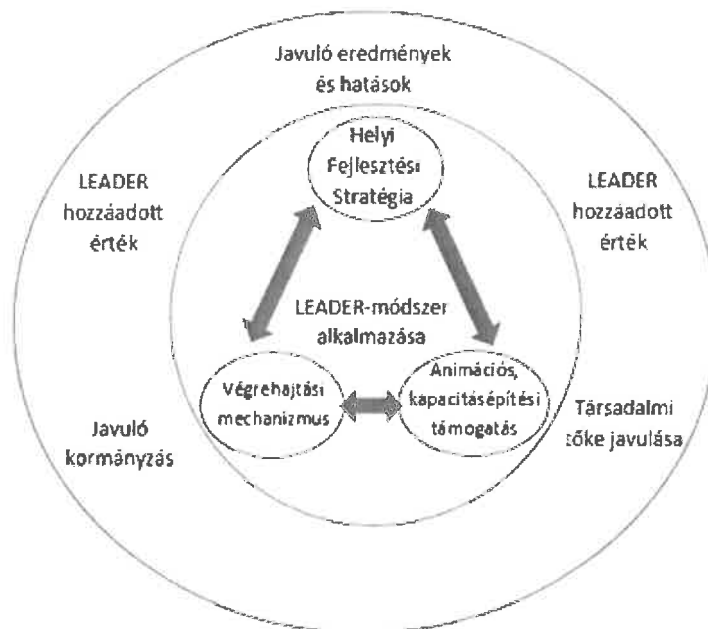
Javuló eredmények és hatások

Helyi Fejlesztési Stratégia

LEADER hozzáadott érték

LEADER hozzáadott érték

LEADER-módszer alkalmazása

Végrehajtási mechanizmus

Animációs, kapacitásépítési támogatás

Javuló kormányzás

Társadalmi tőke javulása